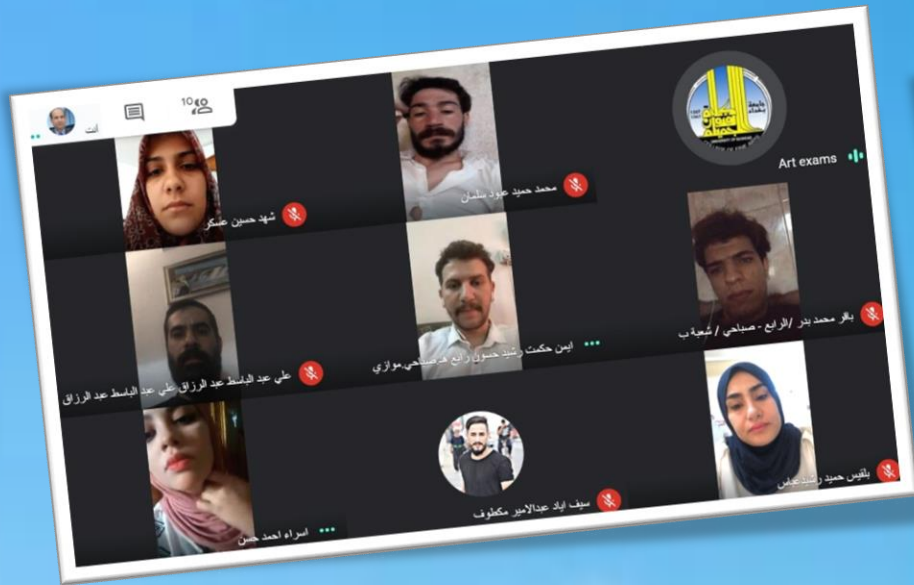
أنت

10

Art exams

محمد حميد عبود سلمان

شهد حسين عسكر

باقر محمد بدر /الرابع - صباحي / شعبة ب

ايمن حكمت رشيد حسون رابع م.صباحي.موازي

علي عبد الباسط عبد الرزاق علي عبد الباسط عبد الرزاق

بلقيس حميد رشيد عباس

سيف اياد عبدالامير مكطوف

اسراء احمد حسن